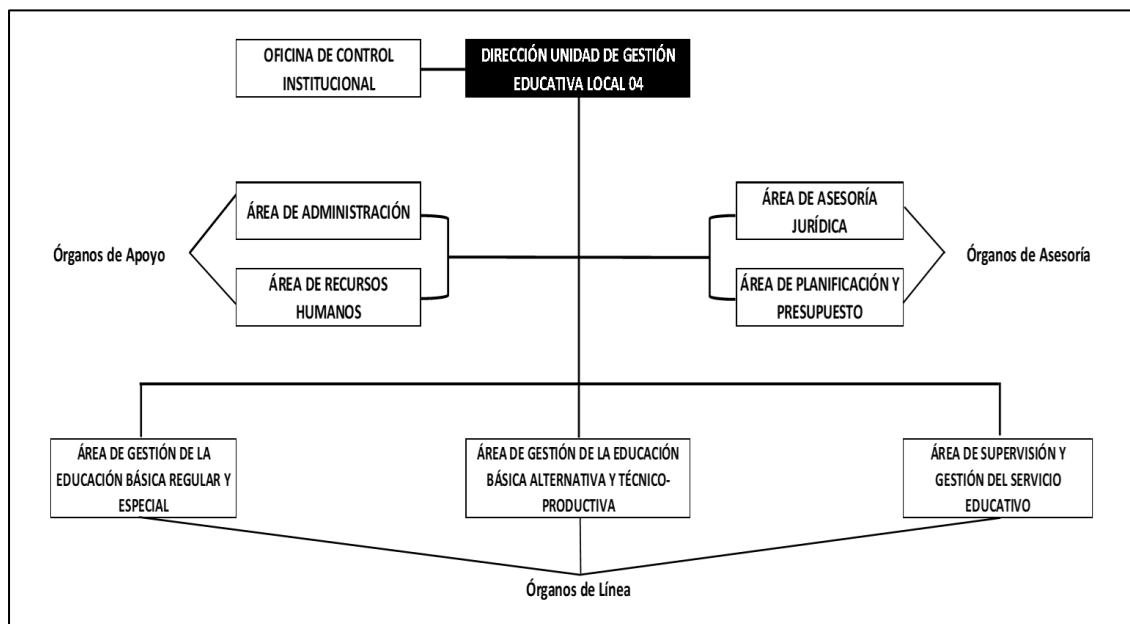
OFICINA DE CONTROL INSTITUCIONAL

DIRECCIÓN UNIDAD DE GESTIÓN EDUCATIVA LOCAL 04

ÁREA DE ADMINISTRACIÓN

ÁREA DE RECURSOS HUMANOS

Órganos de Apoyo

ÁREA DE ASESORÍA JURÍDICA

ÁREA DE PLANIFICACIÓN Y PRESUPUESTO

Órganos de Asesoría

ÁREA DE GESTIÓN DE LA EDUCACIÓN BÁSICA REGULAR Y ESPECIAL

ÁREA DE GESTIÓN DE LA EDUCACIÓN BÁSICA ALTERNATIVA Y TÉCNICO-PRODUCTIVA

ÁREA DE SUPERVISIÓN Y GESTIÓN DEL SERVICIO EDUCATIVO

Órganos de Línea